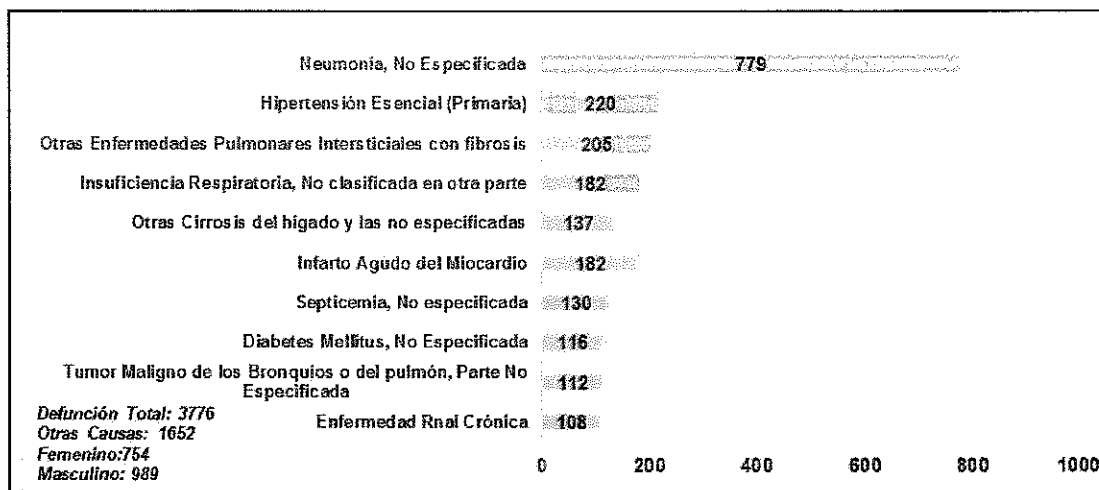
Neumonia, No Especificada 779

Hipertensión Esencial (Primaria) 220

Otras Enfermedades Pulmonares Intersticiales con fibrosis 205

Insuficiencia Respiratoria, No clasificada en otra parte 182

Otras Cirrosis del higado y las no especificadas 137

Infarto Agudo del Miocardio 182

Septicemia, No especificada 130

Diabetes Mellitus, No Especificada 116

Tumor Maligno de los Bronquios o del pulmón, Parte No Especificada 112

Enfermedad Rnal Crónica 108

Defunción Total: 3776
Otras Causas: 1652
Femenino:754
Masculino: 989

0 200 400 600 800 1000